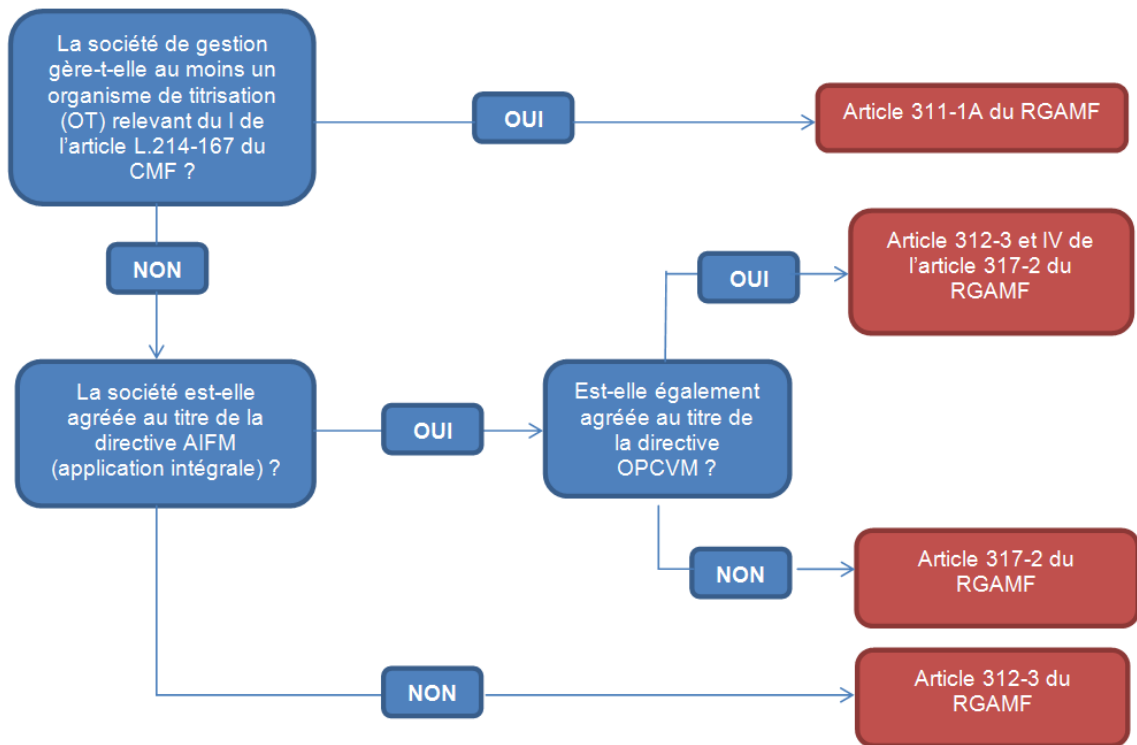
La société de gestion gère-t-elle au moins un organisme de titrisation (OT) relevant du I de l'article L.214-167 du CMF ?

OUI

Article 311-1A du RGAMF

NON

Article 312-3 et IV de l'article 317-2 du RGAMF

OUI

La société est-elle agréée au titre de la directive AIFM (application intégrale) ?

OUI

Est-elle également agréée au titre de la directive OPCVM ?

NON

Article 317-2 du RGAMF

NON

Article 312-3 du RGAMF